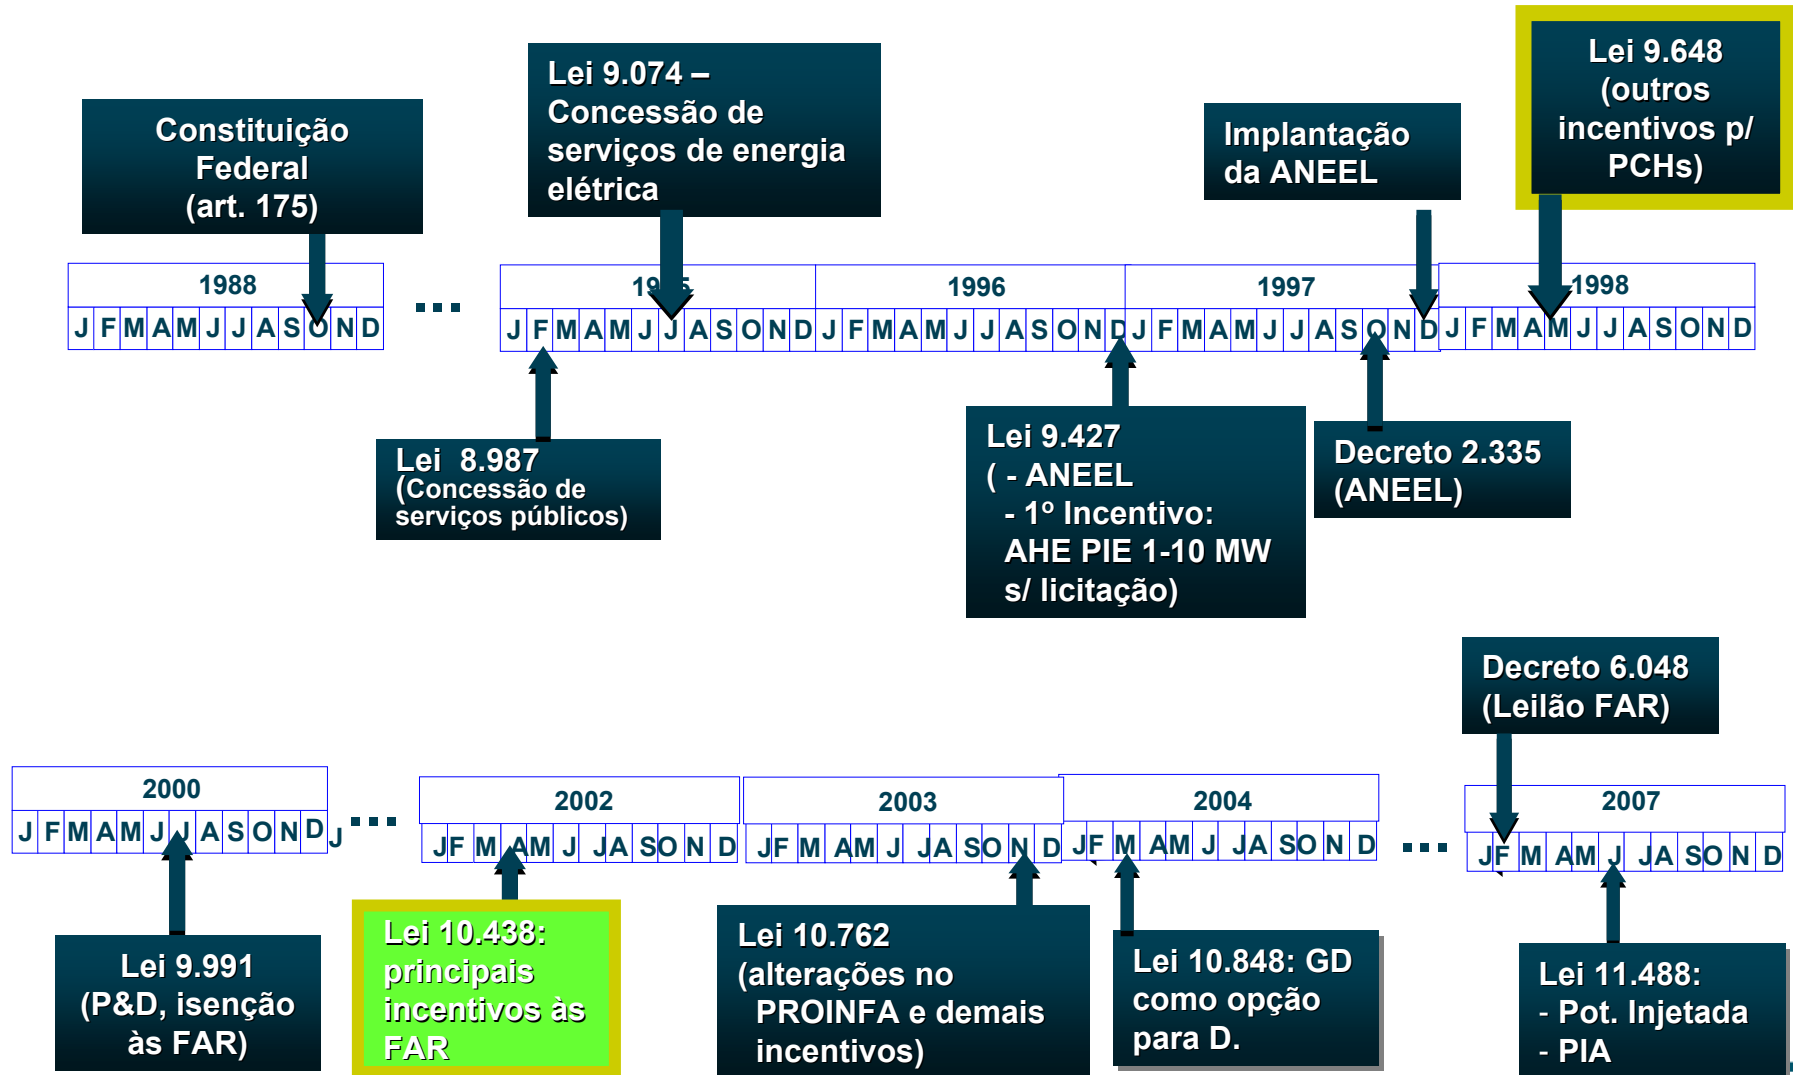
Constituição Federal (art. 175)

Lei 9.074 – Concessão de serviços de energia elétrica

Implantação da ANEEL

Lei 9.648 (outros incentivos p/ PCHs)

| 1988 |
|---|
| J F M A M J J A S O N D |

...

| 1995 | 1996 | 1997 | 1998 |
|---|---|---|---|
| J F M A M J J A S O N D | J F M A M J J A S O N D | J F M A M J J A S O N D | J F M A M J J A S O N D |

Lei 8.987 (Concessão de serviços públicos)

Lei 9.427 ( - ANEEL - 1º Incentivo: AHE PIE 1-10 MW s/ licitação)

Decreto 2.335 (ANEEL)

Decreto 6.048 (Leilão FAR)

| 2000 |
|---|
| J F M A M J J A S O N D |

J ...

| 2002 | 2003 | 2004 |
|---|---|---|
| J F M A M J J A S O N D | J F M A M J J A S O N D | J F M A M J J A S O N D |

...

| 2007 |
|---|
| J F M A M J J A S O N D |

Lei 9.991 (P&D, isenção às FAR)

Lei 10.438: principais incentivos às FAR

Lei 10.762 (alterações no PROINFA e demais incentivos)

Lei 10.848: GD como opção para D.

Lei 11.488:
- Pot. Injetada
- PIA